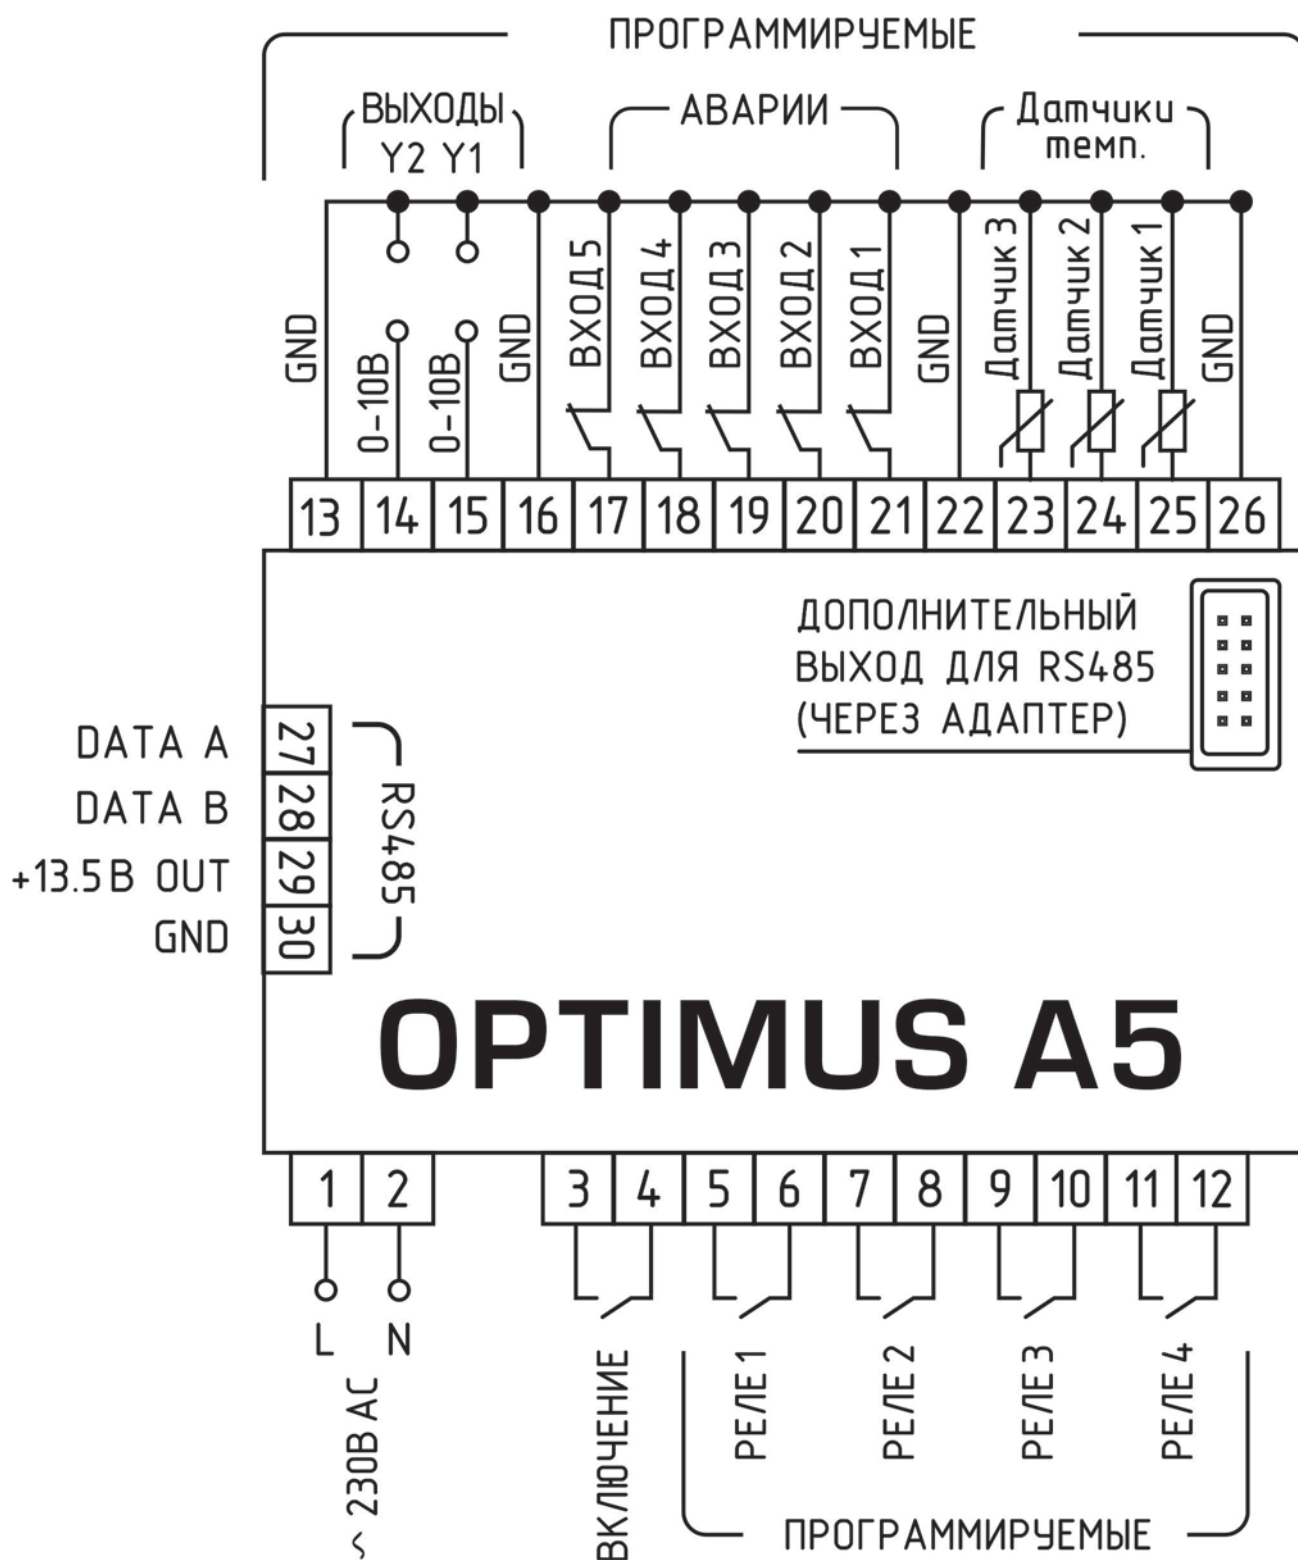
ПРОГРАММИРУЕМЫЕ

ВЫХОДЫ
Y2 Y1

АВАРИИ

Датчики темп.

GND
0–10В
0–10В
GND
ВХОД 5
ВХОД 4
ВХОД 3
ВХОД 2
ВХОД 1
GND
Датчик 3
Датчик 2
Датчик 1
GND

| 13 | 14 | 15 | 16 | 17 | 18 | 19 | 20 | 21 | 22 | 23 | 24 | 25 | 26 |
|---|---|---|---|---|---|---|---|---|---|---|---|---|---|

ДОПОЛНИТЕЛЬНЫЙ ВЫХОД ДЛЯ RS485 (ЧЕРЕЗ АДАПТЕР)

DATA A 27
DATA B 28
+13.5В OUT 29
GND 30

RS485

OPTIMUS A5

| 1 | 2 | 3 | 4 | 5 | 6 | 7 | 8 | 9 | 10 | 11 | 12 |
|---|---|---|---|---|---|---|---|---|---|---|---|

L N
~ 230В AC

ВКЛЮЧЕНИЕ
РЕЛЕ 1
РЕЛЕ 2
РЕЛЕ 3
РЕЛЕ 4

ПРОГРАММИРУЕМЫЕ